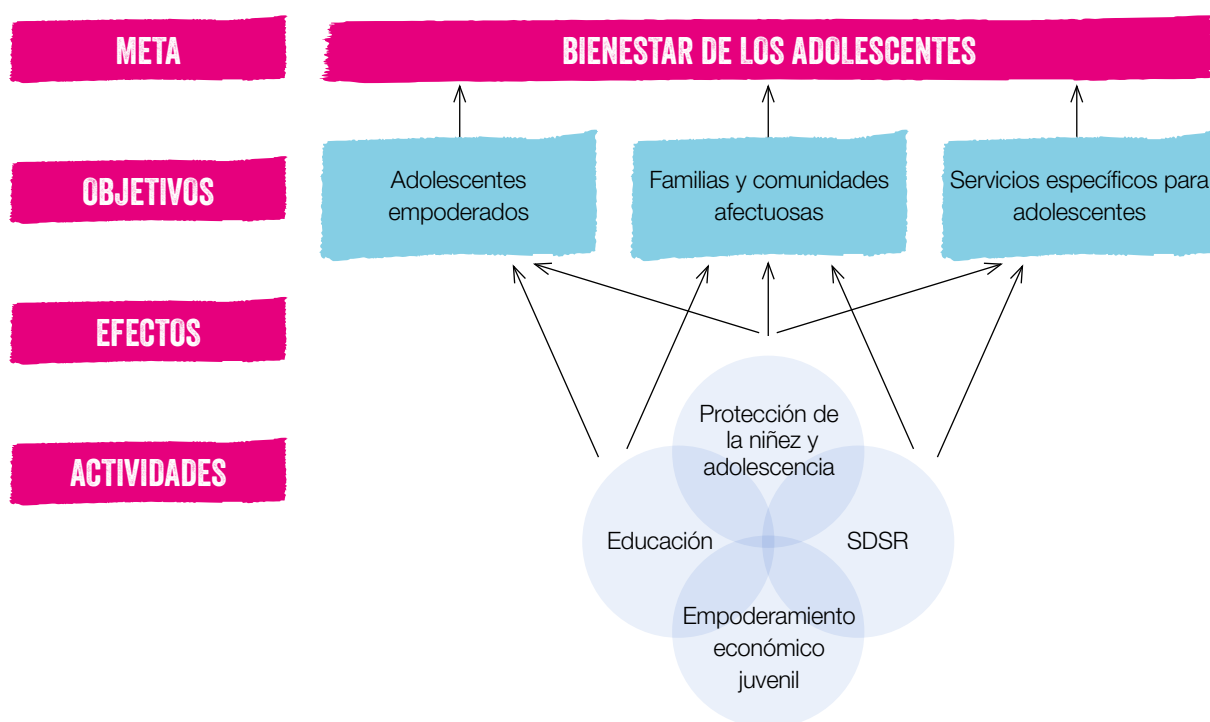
META

BIENESTAR DE LOS ADOLESCENTES

OBJETIVOS

Adolescentes empoderados

Familias y comunidades afectuosas

Servicios específicos para adolescentes

EFECTOS

ACTIVIDADES

Protección de la niñez y adolescencia

Educación

SDSR

Empoderamiento económico juvenil